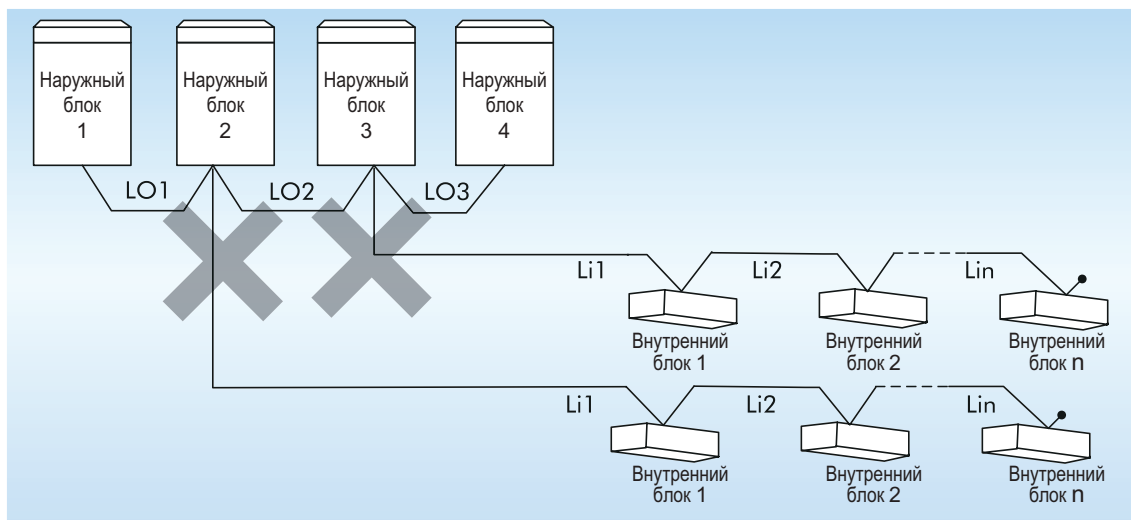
Наружный блок 1

Наружный блок 2

Наружный блок 3

Наружный блок 4

LO1

LO2

LO3

Li1

Li2

Lin

Внутренний блок 1

Внутренний блок 2

Внутренний блок n

Li1

Li2

Lin

Внутренний блок 1

Внутренний блок 2

Внутренний блок n